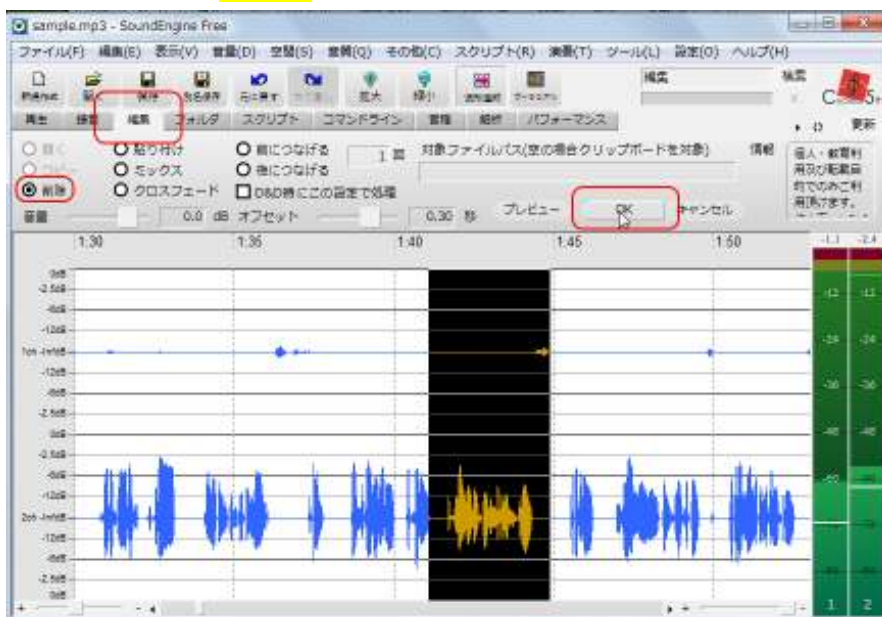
sample.mp3 - SoundEngine Free

ファイル(F) 編集(E) 表示(V) 音量(D) 空間(S) 音質(Q) その他(C) スクリプト(R) 演奏(T) ツール(L) 設定(O) ヘルプ(H)

新規作成 開く 保存 別名保存 元に戻す やり直す 拡大 縮小 波形選択 ゲージコメント

編集 検索

再生 録音 編集 フォルダ スクリプト コマンドライン 音程 解析 パフォーマンス 更新

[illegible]
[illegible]
削除

貼り付け
ミックス
クロスフェード

前につなげる
後につなげる
D&D時にこの設定で処理

1 回

対象ファイルパス(空の場合クリップボードを対象)

情報

個人・教育利用及び職員利用でのみご利用頂けます。

音量 0.0 dB オフセット 0.30 秒 プレビュー OK キャンセル

1:30 1:35 1:40 1:45 1:50

0dB
-2.5dB
-6dB
-12dB
1ch -InfdB
-12dB
-6dB
-2.5dB
0dB
-2.5dB
-6dB
-12dB
2ch -InfdB
-12dB
-6dB
-2.5dB
0dB

-1.3 -2.4
-12 -12
-24 -24
-36 -36
-48 -48

1 2